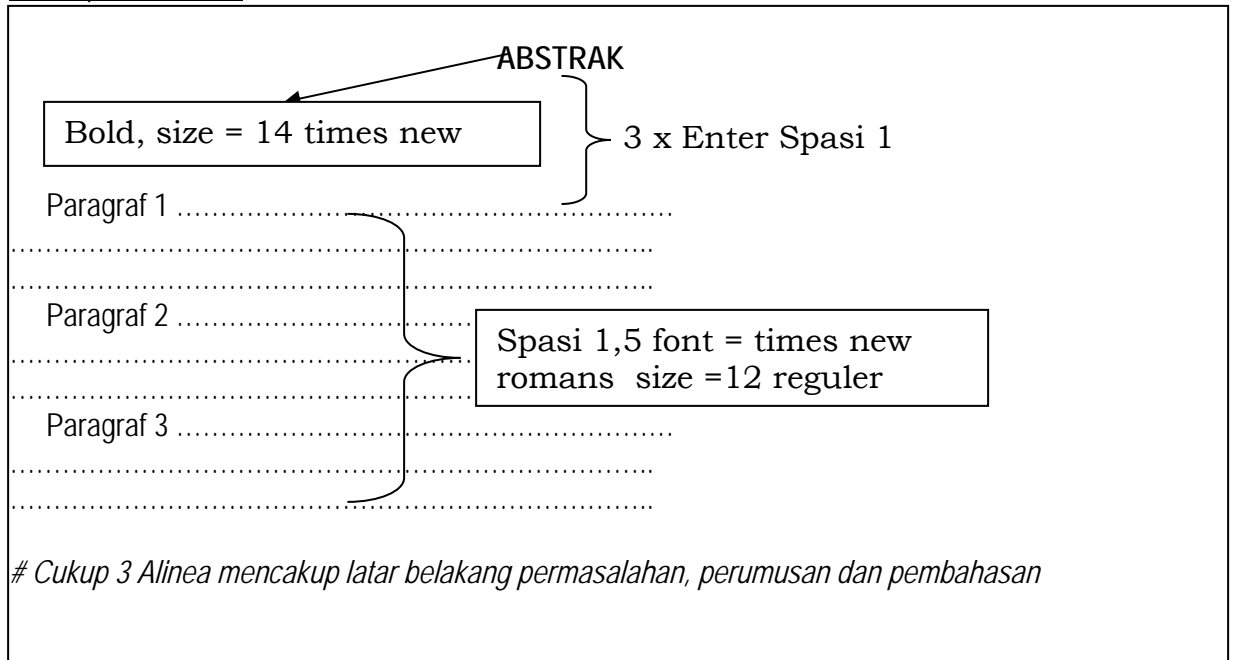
ABSTRAK

Bold, size = 14 times new

3 x Enter Spasi 1

Paragraf 1 ……………………………………………………
……………………………………………………………………
……………………………………………………………………

Paragraf 2 ……………………………………………………
……………………………………………………………………
……………………………………………………………………

Spasi 1,5 font = times new romans size =12 reguler

Paragraf 3 ……………………………………………………
……………………………………………………………………
……………………………………………………………………

# Cukup 3 Alinea mencakup latar belakang permasalahan, perumusan dan pembahasan